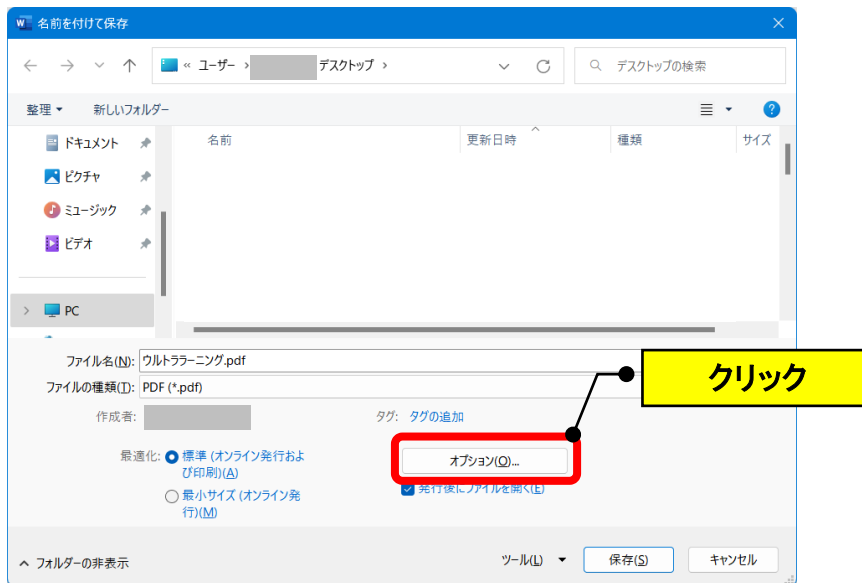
名前を付けて保存

« ユーザー › デスクトップ ›

デスクトップの検索

整理 ▾ 新しいフォルダー

ドキュメント
ピクチャ
ミュージック
ビデオ
PC

名前 更新日時 種類 サイズ

ファイル名(N): ウルトラランニング.pdf
ファイルの種類(T): PDF (*.pdf)

作成者:
タグ: タグの追加

最適化: 標準 (オンライン発行および印刷)(A)
最小サイズ (オンライン発行)(M)

オプション(O)...

発行後にファイルを開く(E)

クリック

フォルダーの非表示

ツール(L) ▾ 保存(S) キャンセル